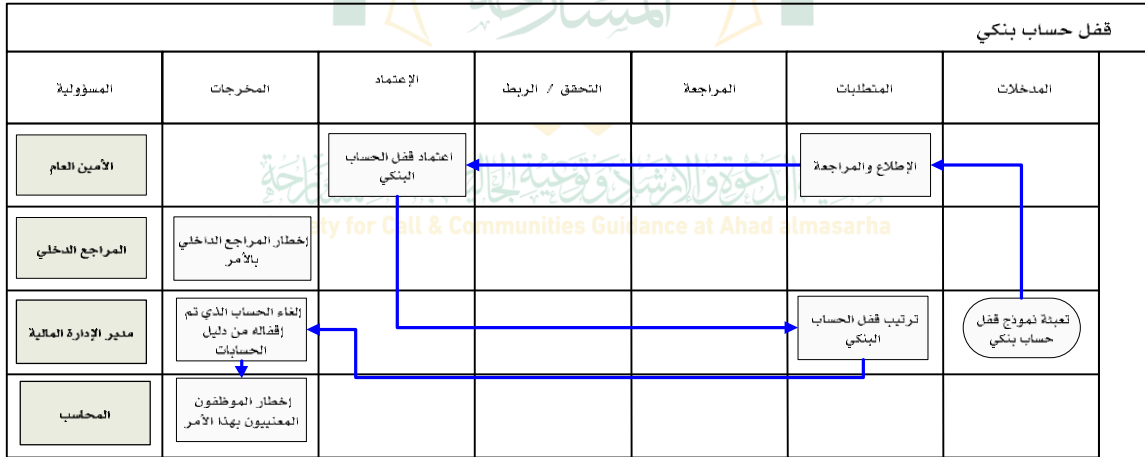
قفل حساب بنكي

| المدخلات | المتطلبات | المراجعة | التحقق / الربط | الإعتماد | المخرجات | المسؤولية |
|---|---|---|---|---|---|---|
| | الإطلاع والمراجعة | | | اعتماد قفل الحساب البنكي | | الأمين العام |
| | | | | | إخطار المراجع الداخلي بالأمر | المراجع الدخلي |
| تعبئة نموذج قفل حساب بنكي | ترتيب قفل الحساب البنكي | | | | إلغاء الحساب الذي تم إقفاله من دليل الحسابات | مدير الإدارة المالية |
| | | | | | إخطار الموظفون المعنيين بهذا الأمر | المحاسب |

المسارحة
الدعوة والإرشاد وتوعية الجاليات بأحد المسارحة
ty for Call & Communities Guidance at Ahad almasarha